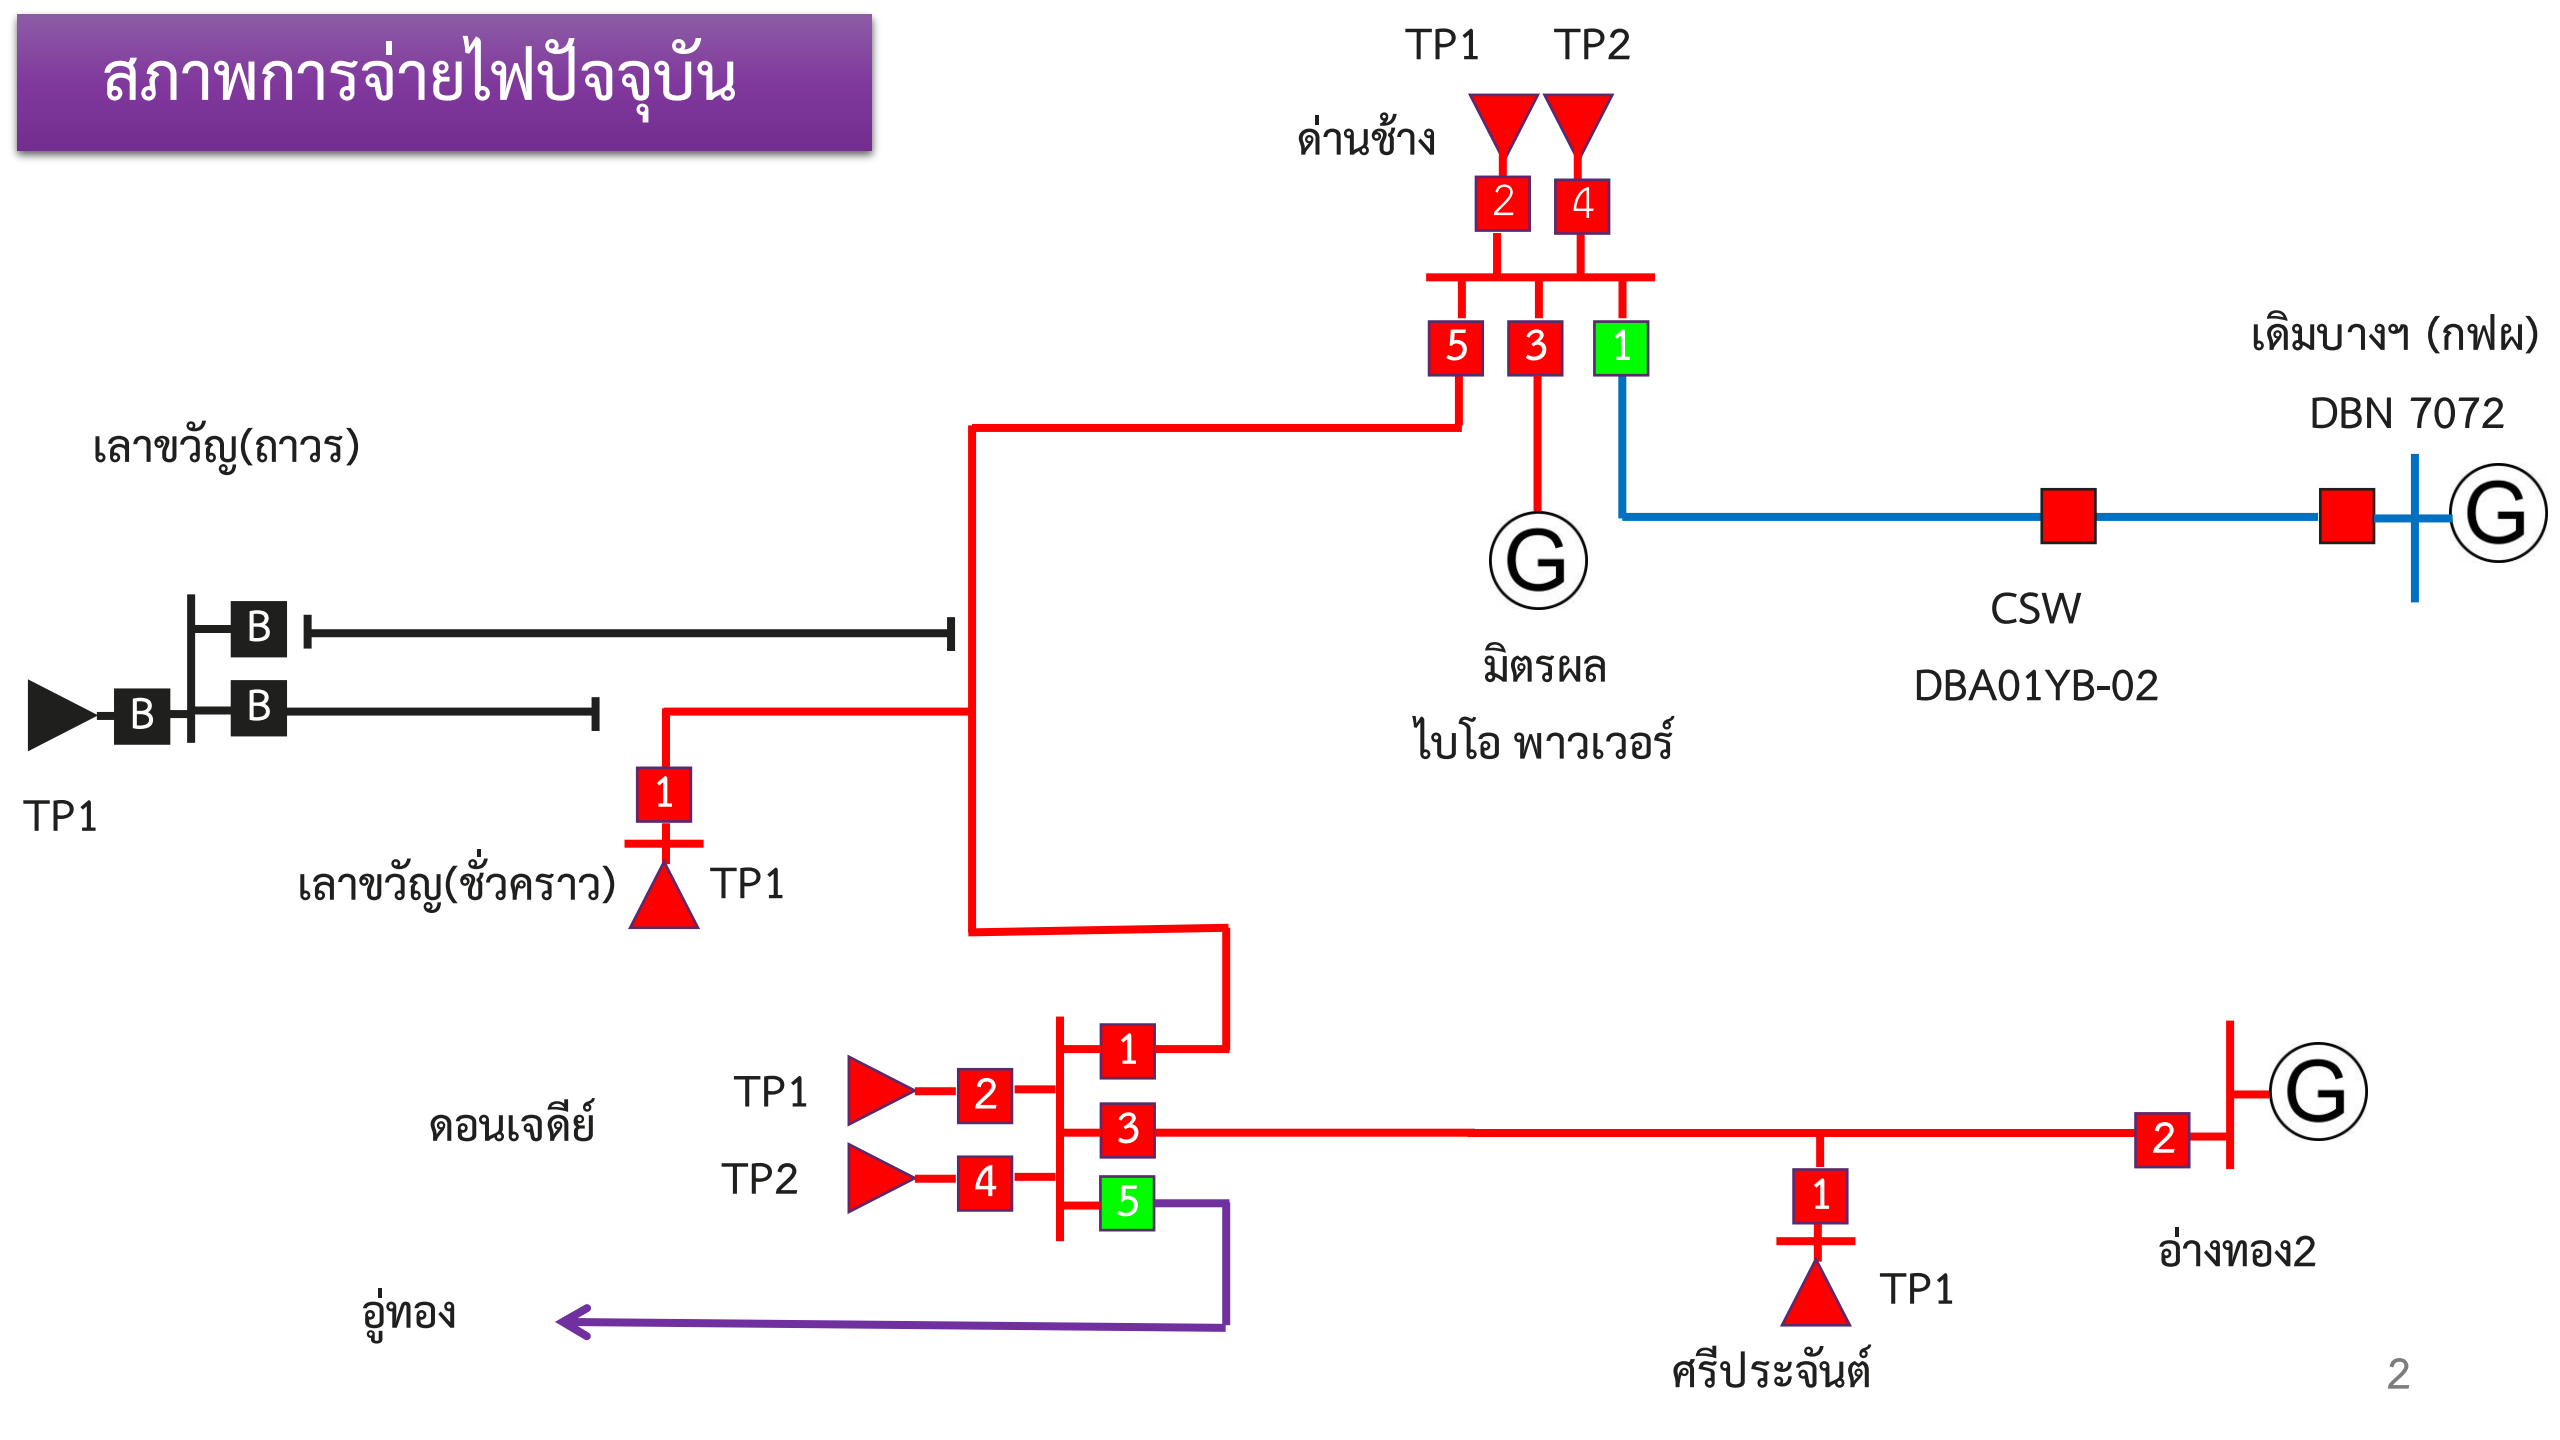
สภาพการจ่ายไฟปัจจุบัน

TP1 TP2

ด่านช้าง

2 4

5 3 1

เดิมบางฯ (กฟผ)

DBN 7072

เลาขวัญ(ถาวร)

G

G

CSW

มิตรผล

DBA01YB-02

ไบโอ พาวเวอร์

B

B

B

TP1

1

เลาขวัญ(ชั่วคราว)

TP1

TP1

2

1

3

ดอนเจดีย์

TP2

4

5

G

2

1

อ่างทอง2

TP1

อู่ทอง

ศรีประจันต์

2